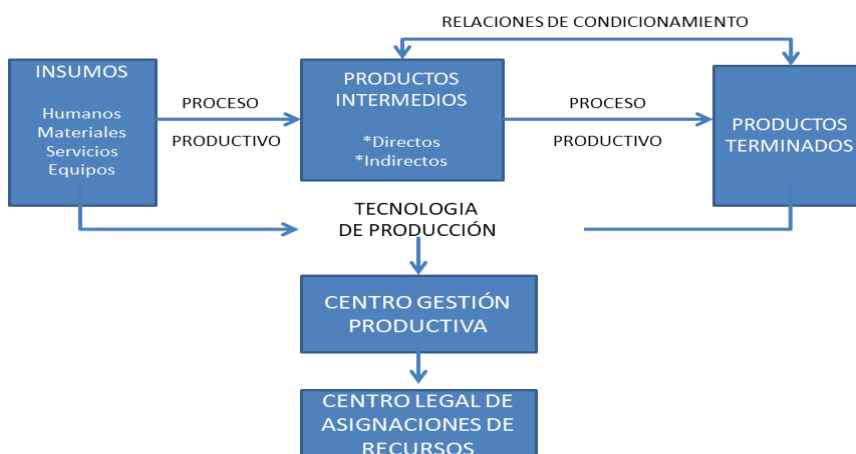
RELACIONES DE CONDICIONAMIENTO

INSUMOS

Humanos
Materiales
Servicios
Equipos

PROCESO

PRODUCTIVO

PRODUCTOS INTERMEDIOS

*Directos
*Indirectos

PROCESO

PRODUCTIVO

PRODUCTOS TERMINADOS

TECNOLOGIA DE PRODUCCIÓN

CENTRO GESTIÓN PRODUCTIVA

CENTRO LEGAL DE ASIGNACIONES DE RECURSOS